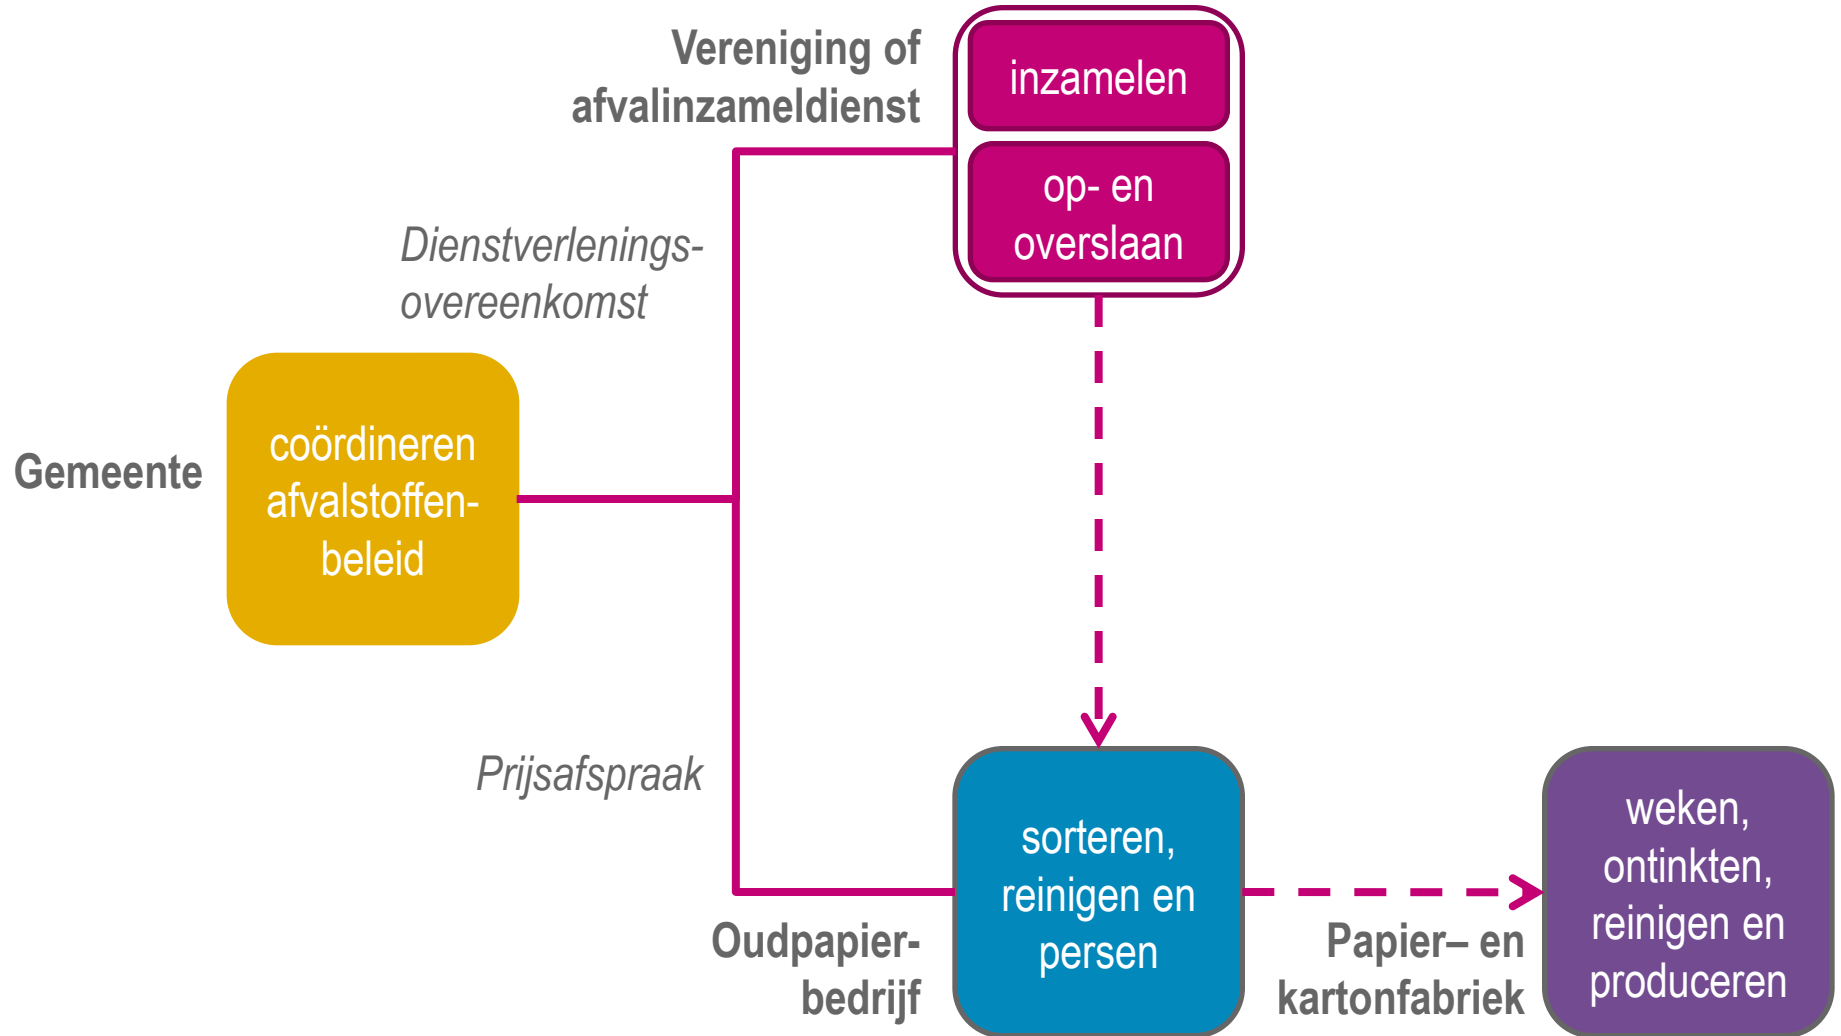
Vereniging of afvalinzameldienst

inzamelen

op- en overslaan

Dienstverlenings-overeenkomst

Gemeente

coördineren afvalstoffen-beleid

Prijsafspraak

sorteren, reinigen en persen

weken, ontinkten, reinigen en produceren

Oudpapier-bedrijf

Papier– en kartonfabriek